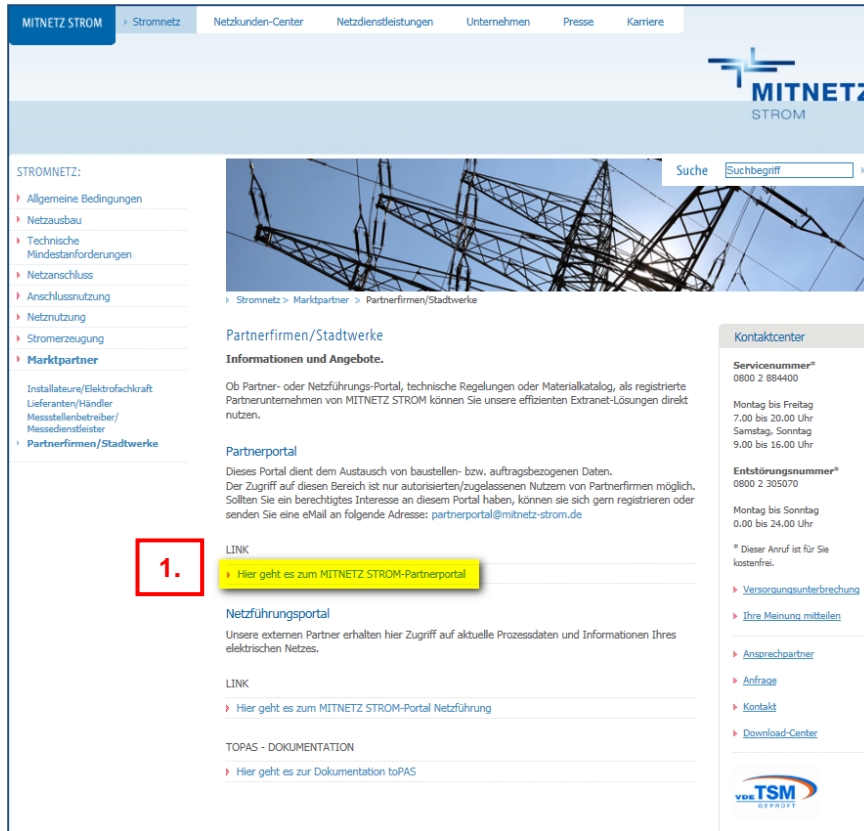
MITNETZ STROM | Stromnetz | Netzkunden-Center | Netzdienstleistungen | Unternehmen | Presse | Karriere

MITNETZ
STROM

Suche | Suchbegriff

STROMNETZ:
Allgemeine Bedingungen
Netzausbau
Technische Mindestanforderungen
Netzanschluss
Anschlussnutzung
Netznutzung
Stromerzeugung
Marktpartner
Installateure/Elektrofachkraft
Lieferanten/Händler
Messstellenbetreiber/ Messedienstleister
Partnerfirmen/Stadtwerke

Stromnetz > Marktpartner > Partnerfirmen/Stadtwerke

Partnerfirmen/Stadtwerke

Informationen und Angebote.

Ob Partner- oder Netzführungs-Portal, technische Regelungen oder Materialkatalog, als registrierte Partnerunternehmen von MITNETZ STROM können Sie unsere effizienten Extranet-Lösungen direkt nutzen.

Partnerportal

Dieses Portal dient dem Austausch von baustellen- bzw. auftragsbezogenen Daten.
Der Zugriff auf diesen Bereich ist nur autorisierten/zugelassenen Nutzern von Partnerfirmen möglich. Sollten Sie ein berechtigtes Interesse an diesem Portal haben, können sie sich gern registrieren oder senden Sie eine eMail an folgende Adresse: partnerportal@mitnetz-strom.de

LINK

1.

Hier geht es zum MITNETZ STROM-Partnerportal

Netzführungsportal

Unsere externen Partner erhalten hier Zugriff auf aktuelle Prozessdaten und Informationen Ihres elektrischen Netzes.

LINK

Hier geht es zum MITNETZ STROM-Portal Netzführung

TOPAS - DOKUMENTATION

Hier geht es zur Dokumentation toPAS

Kontaktcenter

Servicenummer*
0800 2 884400

Montag bis Freitag
7.00 bis 20.00 Uhr
Samstag, Sonntag
9.00 bis 16.00 Uhr

Entstörungsnummer*
0800 2 305070

Montag bis Sonntag
0.00 bis 24.00 Uhr

* Dieser Anruf ist für Sie kostenfrei.

Versorgungsunterbrechung
Ihre Meinung mitteilen

Ansprechpartner
Anfrage
Kontakt
Download-Center

VDE TSM GEPRÜFT